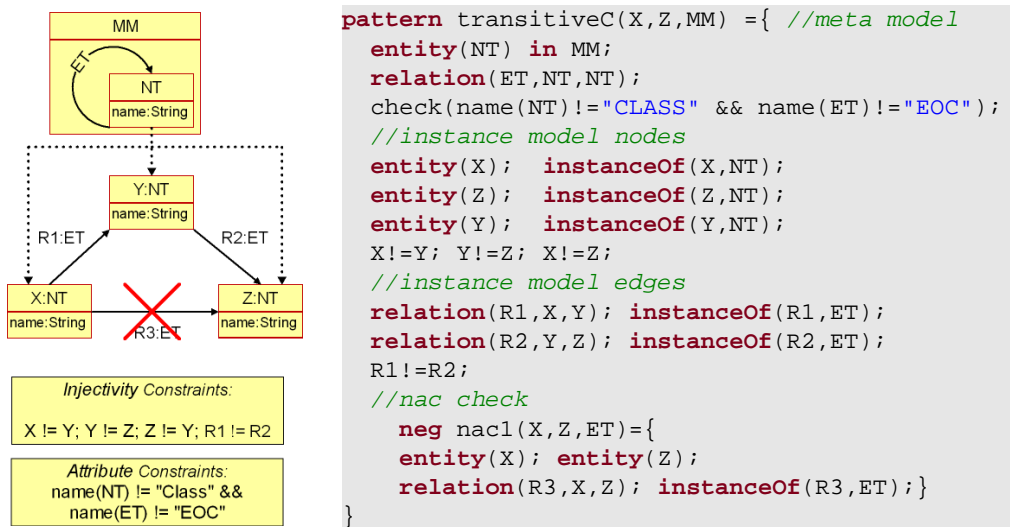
MM

ET

NT
name:String

Y:NT
name:String

R1:ET

R2:ET

X:NT
name:String

Z:NT
name:String

R3:ET

*Injectivity* Constraints:

X != Y; Y != Z; Z != Y; R1 != R2

*Attribute* Constraints:
name(NT) != "Class" &&
name(ET) != "EOC"

pattern transitiveC(X,Z,MM) ={ //meta model
entity(NT) in MM;
relation(ET,NT,NT);
check(name(NT)!="CLASS" && name(ET)!="EOC");
//instance model nodes
entity(X); instanceOf(X,NT);
entity(Z); instanceOf(Z,NT);
entity(Y); instanceOf(Y,NT);
X!=Y; Y!=Z; X!=Z;
//instance model edges
relation(R1,X,Y); instanceOf(R1,ET);
relation(R2,Y,Z); instanceOf(R2,ET);
R1!=R2;
//nac check
neg nac1(X,Z,ET)={
entity(X); entity(Z);
relation(R3,X,Z); instanceOf(R3,ET);}
}